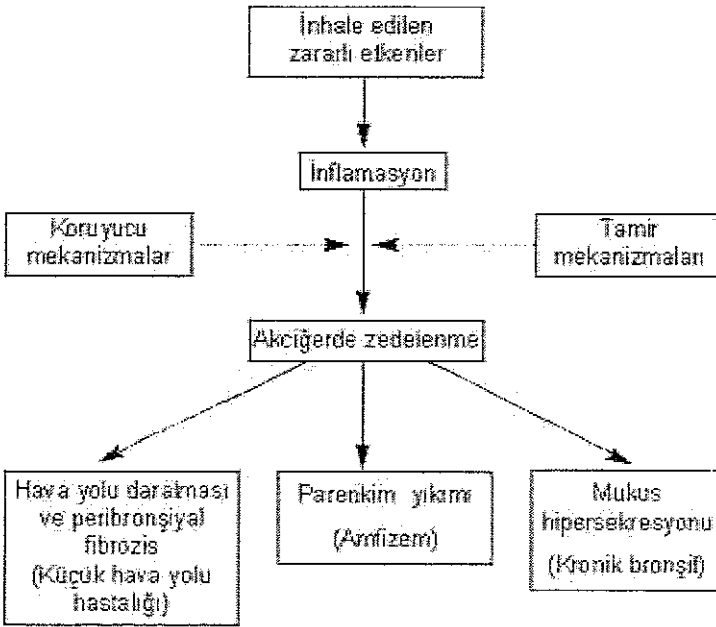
İnhale edilen zararlı etkenler

İnflamasyon

Koruyucu mekanizmalar

Tamir mekanizmaları

Akciğerde zedelenme

Hava yolu daralması ve peribronşiyal fibrozis (Küçük hava yolu hastalığı)

Parenkim yıkımı (Amfizem)

Mukus hipersekresyonu (Kronik bronşit)